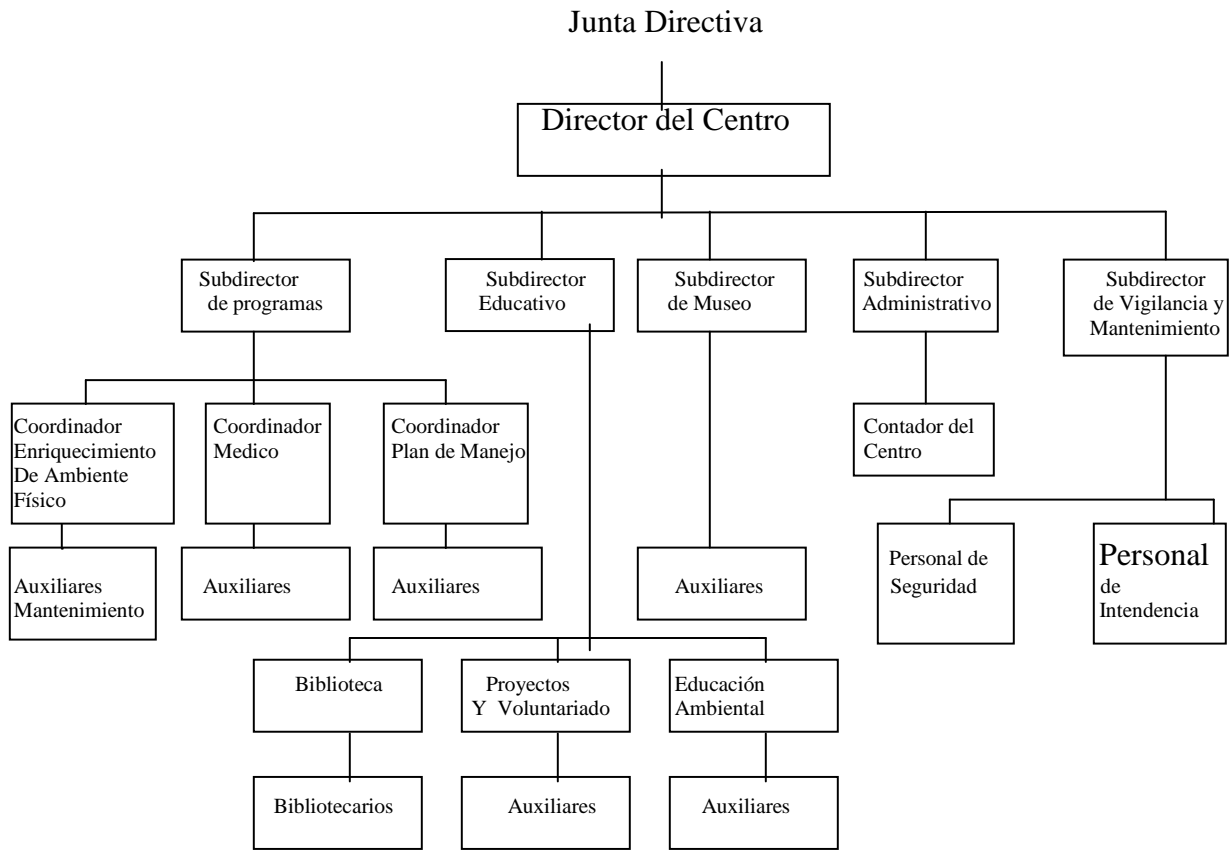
Junta Directiva

Director del Centro

Subdirector de programas

Subdirector Educativo

Subdirector de Museo

Subdirector Administrativo

Subdirector de Vigilancia y Mantenimiento

Coordinador Enriquecimiento De Ambiente Físico

Coordinador Medico

Coordinador Plan de Manejo

Contador del Centro

Auxiliares Mantenimiento

Auxiliares

Auxiliares

Auxiliares

Personal de Seguridad

Personal de Intendencia

Biblioteca

Proyectos Y Voluntariado

Educación Ambiental

Bibliotecarios

Auxiliares

Auxiliares